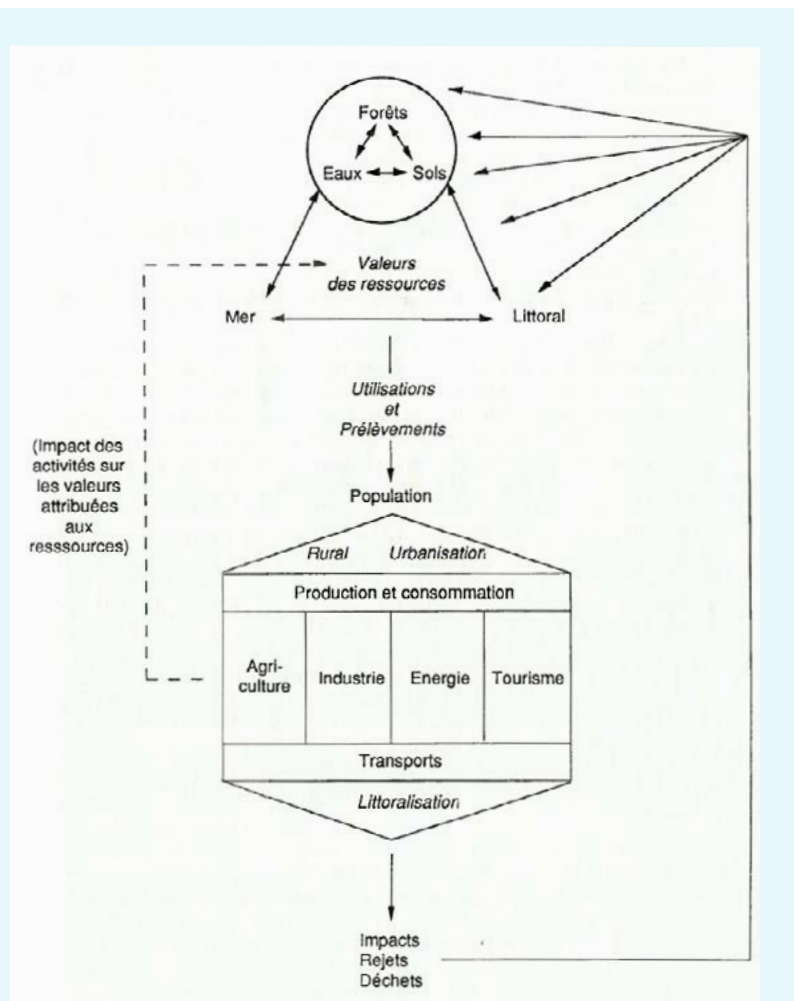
Forêts

Eaux Sols

Valeurs des ressources

Mer Littoral

Utilisations et Prélèvements

(Impact des activités sur les valeurs attribuées aux resssources)

Population

Rural Urbanisation

Production et consommation

| Agri-culture | Industrie | Energie | Tourisme |
|---|---|---|---|

Transports

Littoralisation

Impacts
Rejets
Déchets